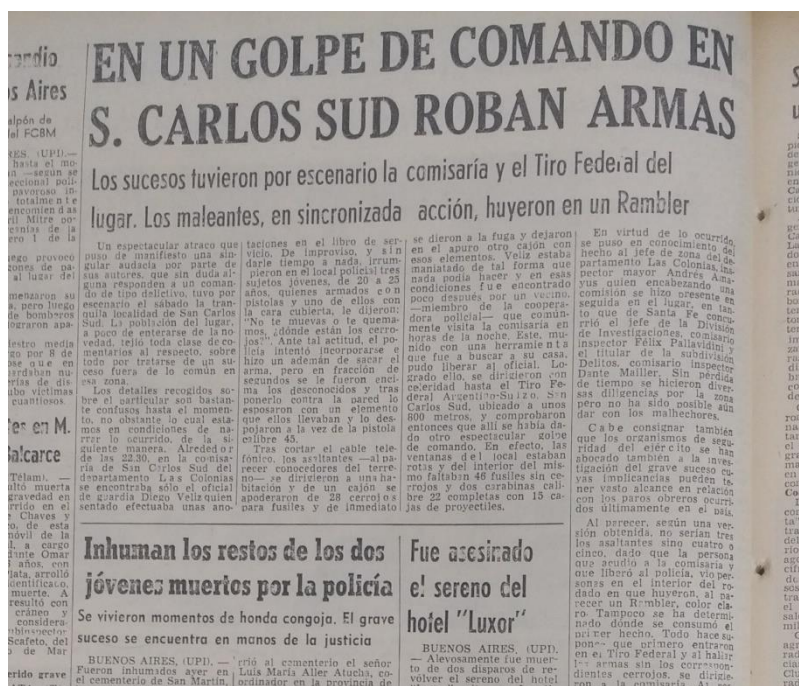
ıcendio
s Aires

alpón de
el FCBM

AIRES, (UPI). —
hasta el mo-
n —según se
eccional poli-
pavoroso in-
totalmente
encomienda s
el Mitre ov-
cenas de la
ero 1 de la

iego provoco
ones de pa-
al lugar del

menazaron su
, pero luego
de bomberos
lograron apa-

iestro media
go por 8 de
se u n a en
erdaban nu-
rias de dis-
abo víctimas
cuantiosos.

tes en M.
Balcarce

Télam). —
ulto muerta
gravedad en
rrido en el
Chaves y
o, de esta
nóvil de la
l, a cargo
ante Omar
años, con
lata, arrolló
dentifica-
muerte. A
resultó con
cráneo y
considera-
ubinspector
Scafeto, del
o de Mar

rrido grave

EN UN GOLPE DE COMANDO EN S. CARLOS SUD ROBAN ARMAS

Los sucesos tuvieron por escenario la comisaría y el Tiro Federal del lugar. Los maleantes, en sincronizada acción, huyeron en un Rambler

Un espectacular atraco que puso de manifiesto una singular audacia por parte de sus autores, que sin duda alguna responden a un comando de tipo delictivo, tuvo por escenario el sábado la tranquila localidad de San Carlos Sud. La población del lugar, a poco de enterarse de la novedad, tejió toda clase de comentarios al respecto, sobre todo por tratarse de un suceso fuera de lo común en esa zona.

Los detalles recogidos sobre el particular son bastante confusos hasta el momento, no obstante lo cual estamos en condiciones de narrar lo ocurrido, de la siguiente manera. Alrededor de las 22.30, en la comisaría de San Carlos Sud del departamento Las Colonias se encontraba sólo el oficial de guardia Diego Velizquien sentado efectuaba unas anotaciones en el libro de servicio. De improviso, y sin darle tiempo a nada, irrumpieron en el local policial tres sujetos jóvenes, de 20 a 25 años, quienes armados con pistolas y uno de ellos con la cara cubierta, le dijeron: "No te muevas o te quemamos, ¿dónde están los cerrojos?". Ante tal actitud, el policía intentó incorporarse e hizo un ademán de sacar el arma, pero en fracción de segundos se le fueron encima los desconocidos y tras ponerlo contra la pared lo esposaron con un elemento que ellos llevaban y lo despojaron a la vez de la pistola calibre 45.

Tras cortar el cable telefónico, los asaltantes —al parecer conocedores del terreno— se dirigieron a una habitación y de un cajón se apoderaron de 28 cerrojos para fusiles y de inmediato se dieron a la fuga y dejaron en el apuro otro cajón con esos elementos. Veliz estaba maniatado de tal forma que nada podía hacer y en esas condiciones fue encontrado poco después por un vecino, —miembro de la cooperadora policial— que comúnmente visita la comisaría en horas de la noche. Este, munido con una herramienta que fue a buscar a su casa, pudo liberar al oficial. Logrado ello, se dirigieron con celeridad hasta el Tiro Federal Argentino-Suizo, San Carlos Sud, ubicado a unos 800 metros, y comprobaron entonces que allí se había dado otro espectacular golpe de comando. En efecto, las ventanas del local estaban rotas y del interior del mismo faltaban 46 fusiles sin cerrojos y dos carabinas calibre 22 completas con 15 cajas de proyectiles.

En virtud de lo ocurrido, se puso en conocimiento del hecho al jefe de zona del departamento Las Colonias, inspector mayor Andrés Amaya quien encabezando una comisión se hizo presente en seguida en el lugar, en tanto que de Santa Fe concurrió el jefe de la División de Investigaciones, comisario inspector Félix Pallavidini y el titular de la subdivisión Delitos, comisario inspector Dante Mailler. Sin pérdida de tiempo se hicieron diversas diligencias por la zona pero no ha sido posible aún dar con los malhechores.

Cabe consignar también que los organismos de seguridad del ejército se han abocado también a la investigación del grave suceso cuyas implicancias pueden tener vasto alcance en relación con los paros obreros ocurridos últimamente en el país.

Al parecer, según una versión obtenida, no serían tres los asaltantes sino cuatro o cinco, dado que la persona que acudió a la comisaría y que liberó al policía, vio personas en el interior del rodado en que huyeron, al parecer un Rambler, color claro. Tampoco se ha determinado dónde se consumó el primer hecho. Todo hace suponer que primero entraron en el Tiro Federal y al hallar las armas sin los correspondientes cerrojos, se dirigieron a la comisaría. Al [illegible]

Inhuman los restos de los dos jóvenes muertos por la policía

Se vivieron momentos de honda congoja. El grave suceso se encuentra en manos de la justicia

BUENOS AIRES, (UPI). — Fueron inhumados ayer en el cementerio de San Martín, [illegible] rrió al cementerio el señor Luis María Aller Atucha, coordinador en la provincia de

Fue asesinado el sereno del hotel "Luxor"

BUENOS AIRES, (UPI). — Alevosamente fue muerto de dos disparos de revolver el sereno del hotel